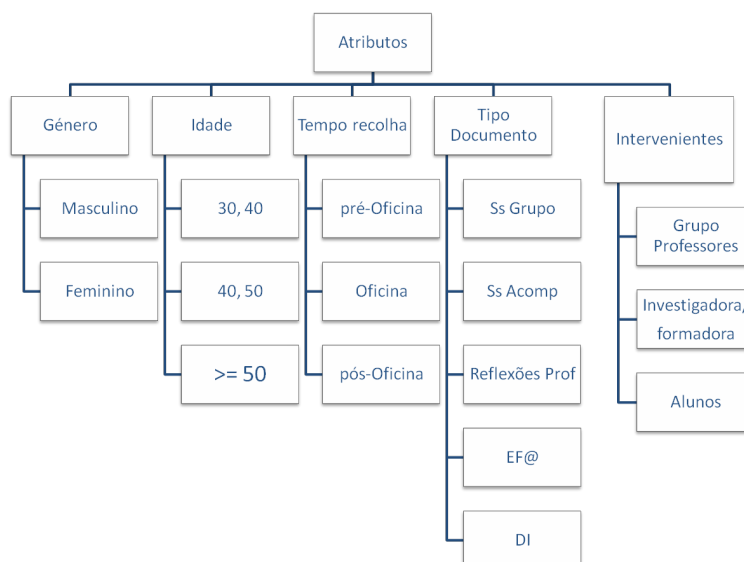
Atributos

Género

Masculino

Feminino

Idade

30, 40

40, 50

>= 50

Tempo recolha

pré-Oficina

Oficina

pós-Oficina

Tipo Documento

Ss Grupo

Ss Acomp

Reflexões Prof

EF@

DI

Intervenientes

Grupo Professores

Investigadora/ formadora

Alunos